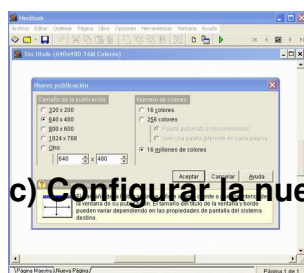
Hiedbook
Archivo Editar Ordenar Página Libro Opciones Herramientas Ventana Ayuda
Sin título (640x480 16M Colores)
Nueva publicación
Tamaño de la publicación
320 x 200
640 x 480
800 x 600
1024 x 768
Otro:
640 x 480
Número de colores
16 colores
256 colores
Paleta estándar (recomendado)
Usar una paleta diferente en cada página
16 millones de colores
Aceptar
Cancelar
Ayuda
c) Configurar la nue
la ventana de su página. El tamaño del título de la ventana y borde pueden variar dependiendo en las propiedades de pantalla del sistema destino.
Página Maestra Nueva Página
Página 1 de 1